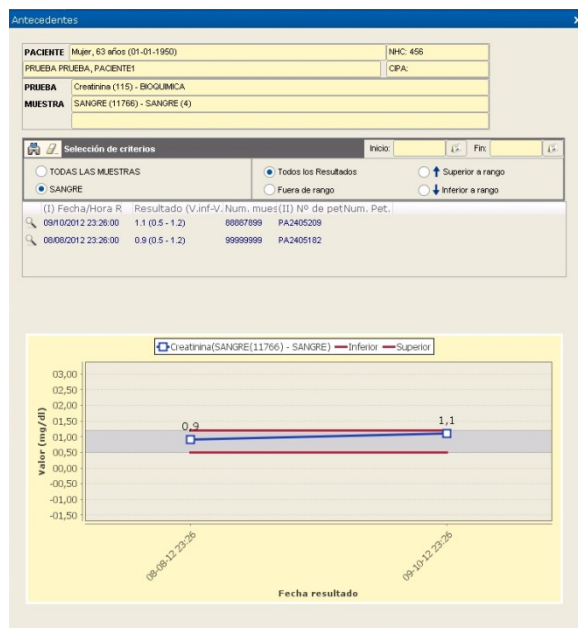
Antecedentes

| PACIENTE | Mujer, 63 años (01-01-1950) | NHC: 456 |
|---|---|---|
| PRUEBA PRUEBA, PACIENTE1 | | CIPA: |

| PRUEBA | Creatinina (115) - BIOQUIMICA |
|---|---|
| MUESTRA | SANGRE (11766) - SANGRE (4) |

Selección de criterios Inicio: Fin:

TODAS LAS MUESTRAS
SANGRE
Todos los Resultados
Fuera de rango
Superior a rango
Inferior a rango

| (I) Fecha/Hora R | Resultado (V.inf-V. | Num. mues | (II) Nº de pet | Num. Pet. |
|---|---|---|---|---|
| 09/10/2012 23:26:00 | 1.1 (0.5 - 1.2) | 88887899 | PA2405209 | |
| 08/08/2012 23:26:00 | 0.9 (0.5 - 1.2) | 99999999 | PA2405182 | |

Creatinina(SANGRE(11766) - SANGRE) Inferior Superior

Valor (mg/dl)
03,00
02,50
02,00
01,50
01,00
00,50
00,00
-00,50
-01,00
-01,50

0,9
1,1

08-08-12 23:26
09-10-12 23:26

Fecha resultado